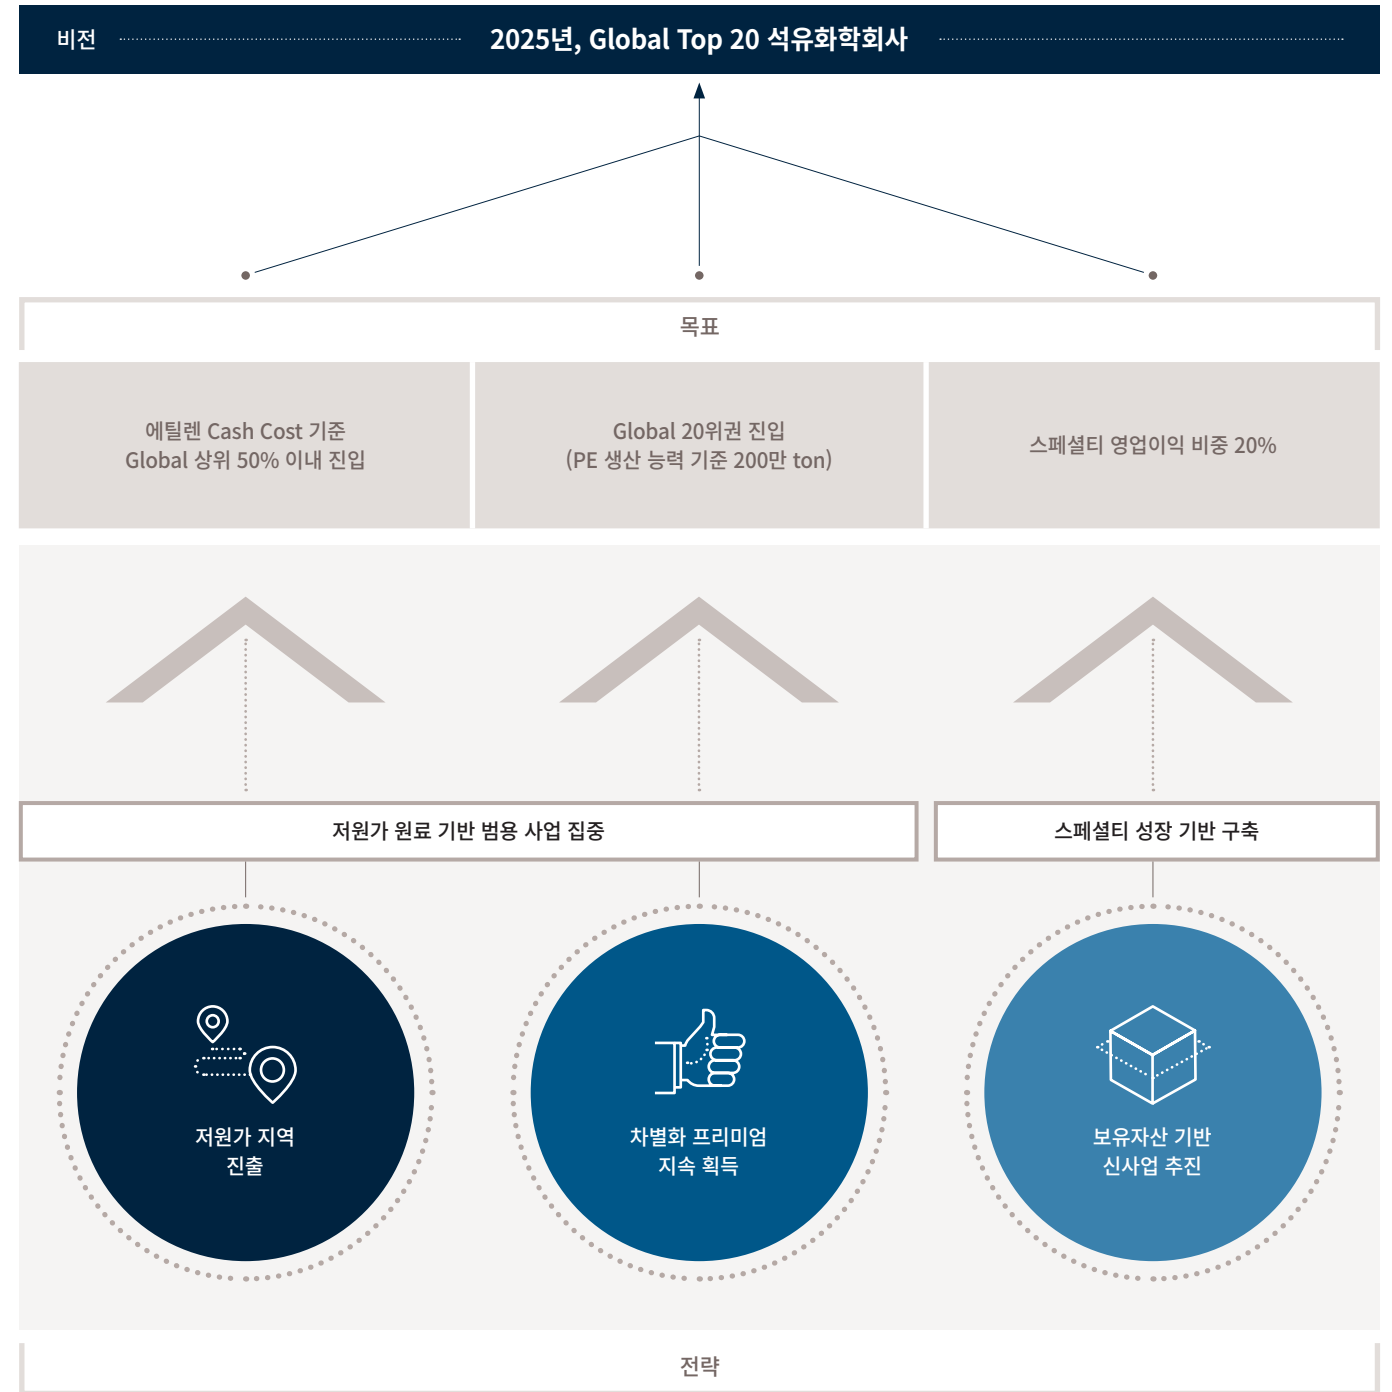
비전

2025년, Global Top 20 석유화학회사

목표

에틸렌 Cash Cost 기준
Global 상위 50% 이내 진입

Global 20위권 진입
(PE 생산 능력 기준 200만 ton)

스페셜티 영업이익 비중 20%

저원가 원료 기반 범용 사업 집중

스페셜티 성장 기반 구축

저원가 지역
진출

차별화 프리미엄
지속 획득

보유자산 기반
신사업 추진

전략